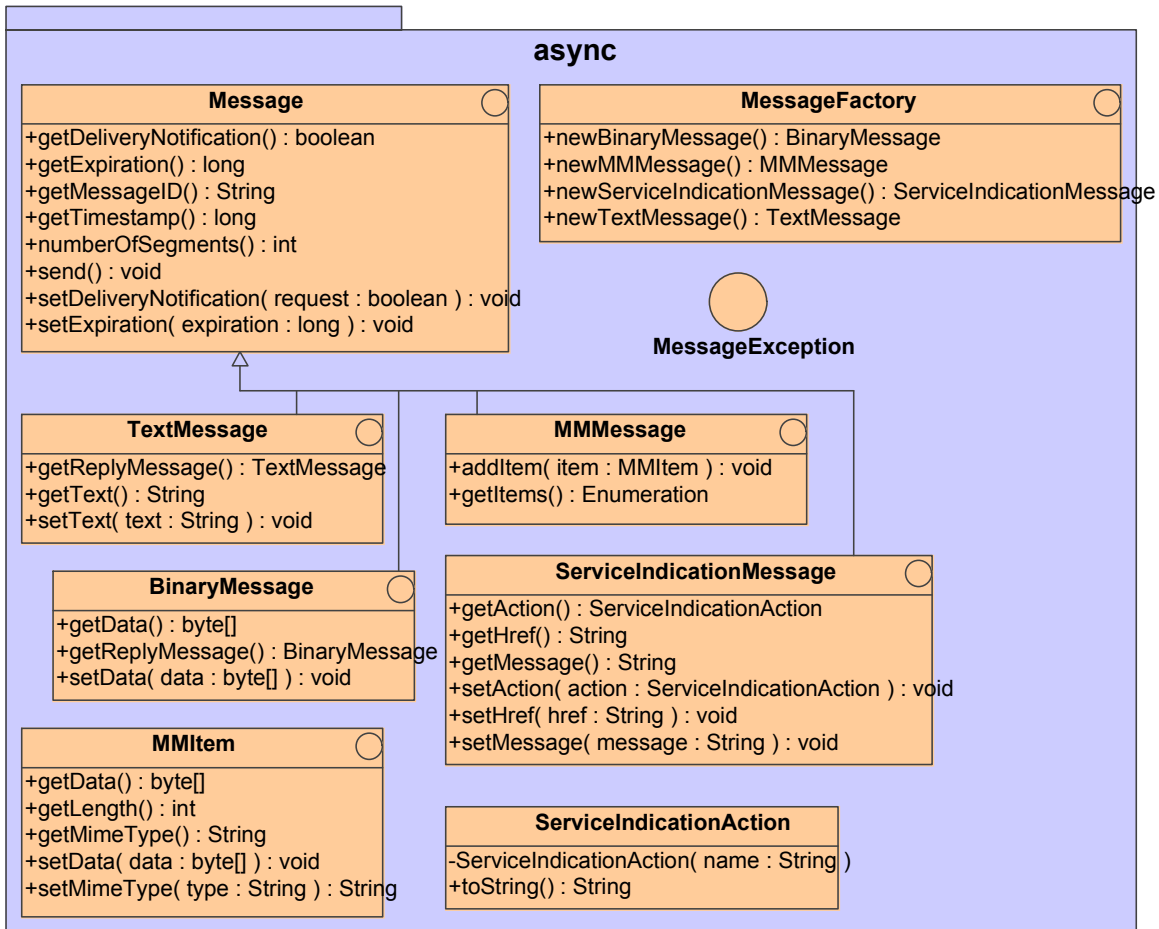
async

Message
+getDeliveryNotification() : boolean
+getExpiration() : long
+getMessageID() : String
+getTimestamp() : long
+numberOfSegments() : int
+send() : void
+setDeliveryNotification( request : boolean ) : void
+setExpiration( expiration : long ) : void

MessageFactory
+newBinaryMessage() : BinaryMessage
+newMMMessage() : MMMessage
+newServiceIndicationMessage() : ServiceIndicationMessage
+newTextMessage() : TextMessage

MessageException

TextMessage
+getReplyMessage() : TextMessage
+getText() : String
+setText( text : String ) : void

MMMessage
+addItem( item : MMItem ) : void
+getItems() : Enumeration

BinaryMessage
+getData() : byte[]
+getReplyMessage() : BinaryMessage
+setData( data : byte[] ) : void

ServiceIndicationMessage
+getAction() : ServiceIndicationAction
+getHref() : String
+getMessage() : String
+setAction( action : ServiceIndicationAction ) : void
+setHref( href : String ) : void
+setMessage( message : String ) : void

MMItem
+getData() : byte[]
+getLength() : int
+getMimeType() : String
+setData( data : byte[] ) : void
+setMimeType( type : String ) : String

ServiceIndicationAction
-ServiceIndicationAction( name : String )
+toString() : String